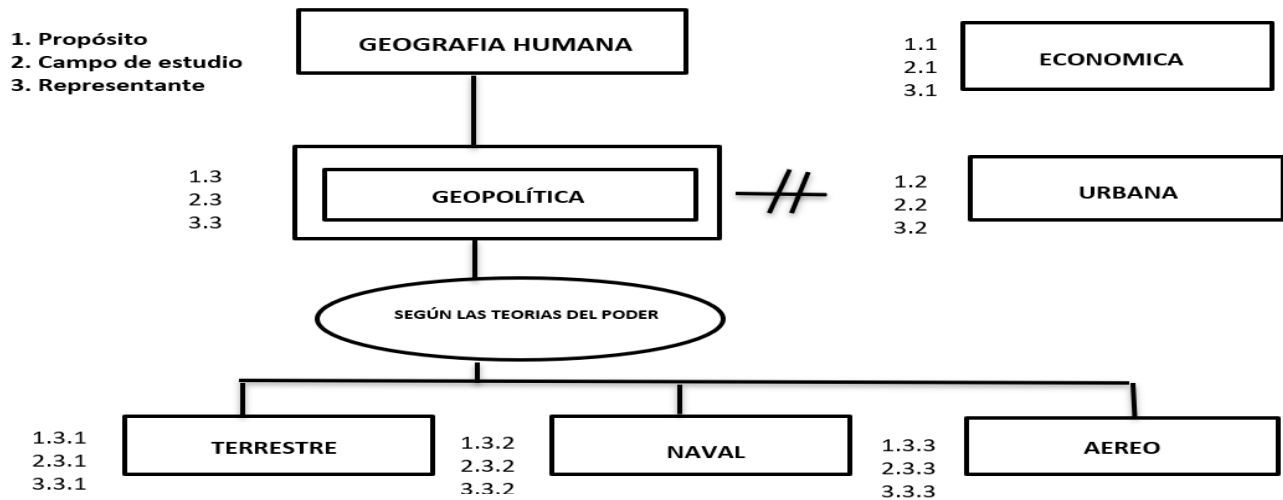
1. Propósito
2. Campo de estudio
3. Representante

GEOGRAFIA HUMANA

1.1
2.1
3.1

ECONOMICA

1.3
2.3
3.3

GEOPOLÍTICA

1.2
2.2
3.2

URBANA

SEGÚN LAS TEORIAS DEL PODER

1.3.1
2.3.1
3.3.1

TERRESTRE

1.3.2
2.3.2
3.3.2

NAVAL

1.3.3
2.3.3
3.3.3

AEREO